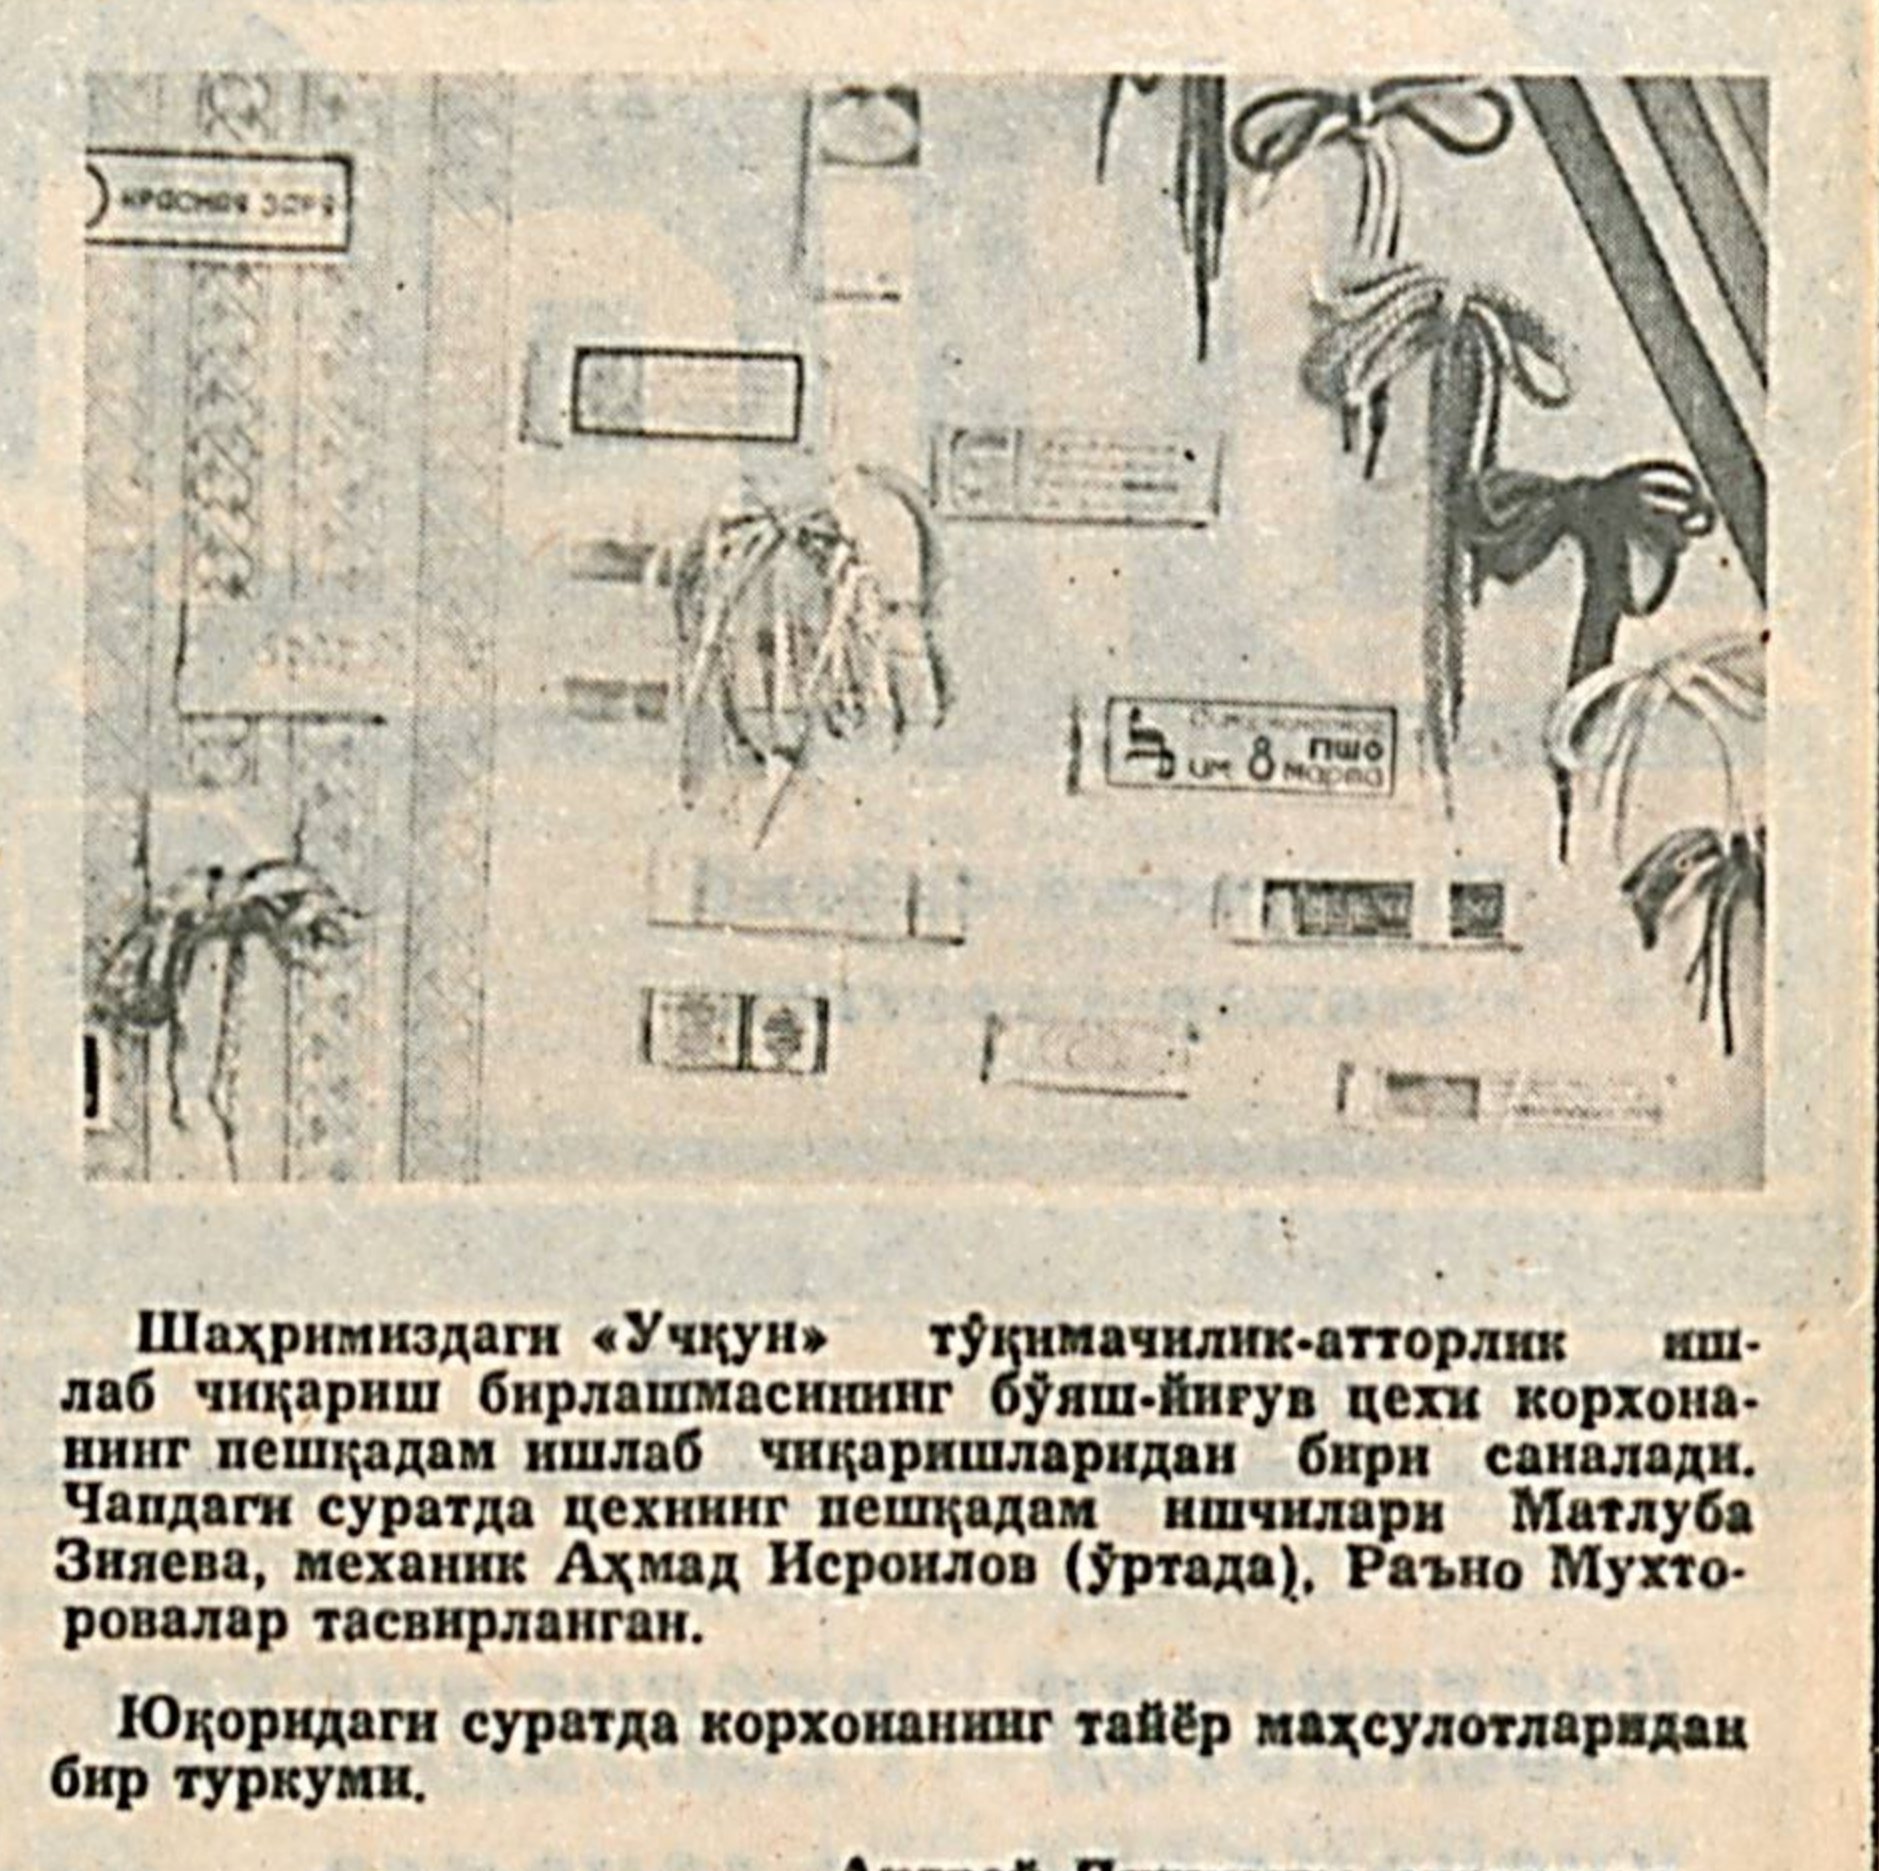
Красная заря

им. 8 марта

Шаҳримиздаги «Учқун» тўқимачилик-атторлик ишлаб чиқариш бирлашмасининг бўяш-йиғув цехи корхонанинг пешқадам ишлаб чиқаришларидан бири саналади. Чапдаги суратда цехнинг пешқадам ишчилари Матлуба Зияева, механик Аҳмад Исроилов (ўртада), Раъно Мухторовалар тасвирланган.

Юқоридаги суратда корхонанинг тайёр маҳсулотларидан бир туркуми.

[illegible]